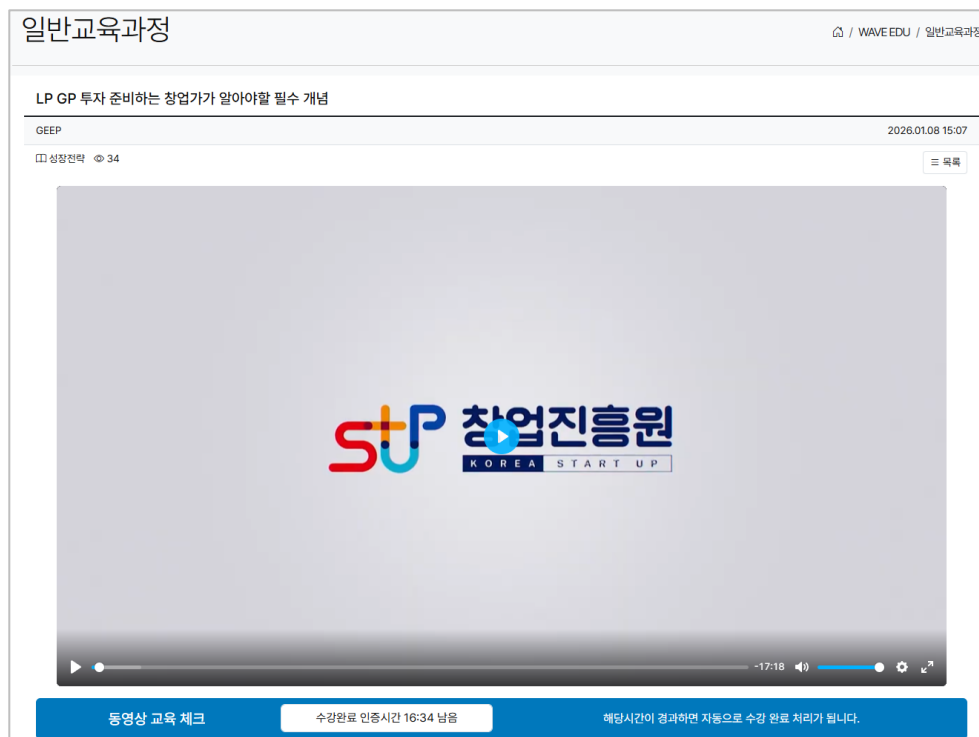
일반교육과정

/ WAVE EDU / 일반교육과정

LP GP 투자 준비하는 창업가가 알아야할 필수 개념

GEEP

2026.01.08 15:07

성장전략 34

목록

stUP 창업진흥원
KOREA START UP

-17:18

동영상 교육 체크

수강완료 인증시간 16:34 남음

해당시간이 경과하면 자동으로 수강 완료 처리가 됩니다.